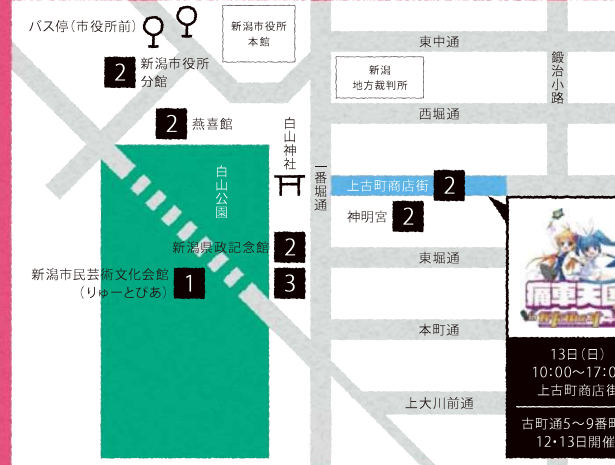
バス停（市役所前）

新潟市役所本館

東中通

鍛冶小路

2 新潟市役所分館

新潟地方裁判所

西堀通

2 燕喜館

白山神社

白山公園

一番堀通

上古町商店街 2

神明宮 2

新潟県政記念館 2

東堀通

新潟市民芸術文化会館（りゅーとぴあ） 1

3

本町通

上大川前通

痛車天国

13日（日）
10:00〜17:0
上古町商店街

古町通5〜9番町
12・13日開催